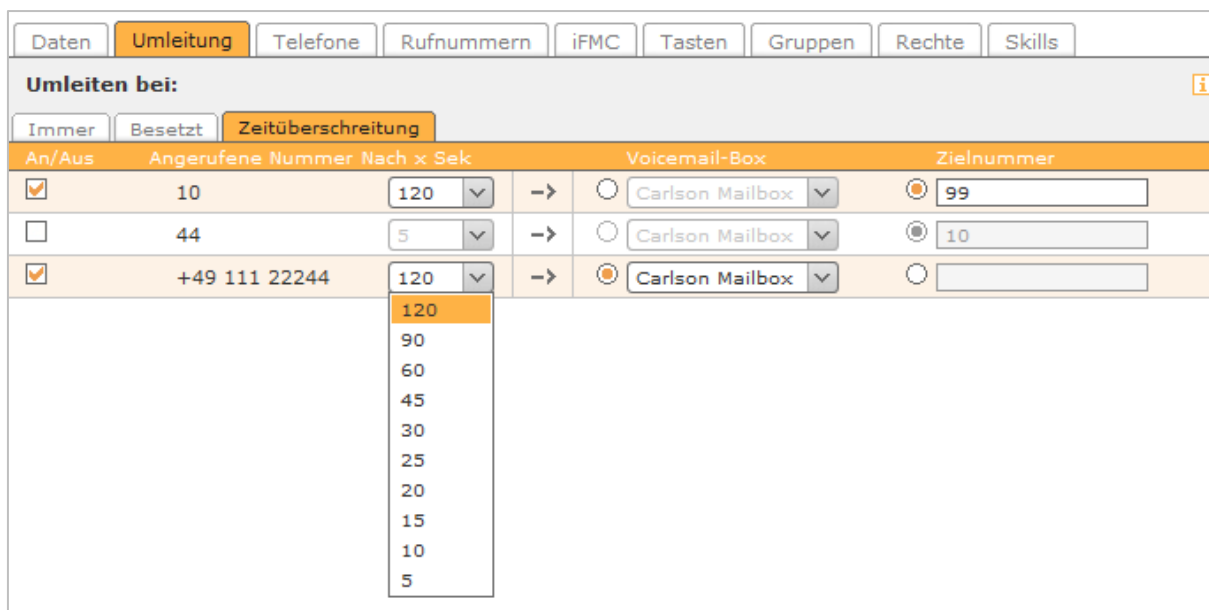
Daten | Umleitung | Telefone | Rufnummern | iFMC | Tasten | Gruppen | Rechte | Skills

Umleiten bei:

i

Immer | Besetzt | Zeitüberschreitung

| An/Aus | Angerufene Nummer | Nach x Sek | | Voicemail-Box | Zielnummer |
|---|---|---|---|---|---|
| ☑ | 10 | 120 | → | Carlson Mailbox | 99 |
| ☐ | 44 | 5 | → | Carlson Mailbox | 10 |
| ☑ | +49 111 22244 | 120 | → | Carlson Mailbox | |

120
90
60
45
30
25
20
15
10
5